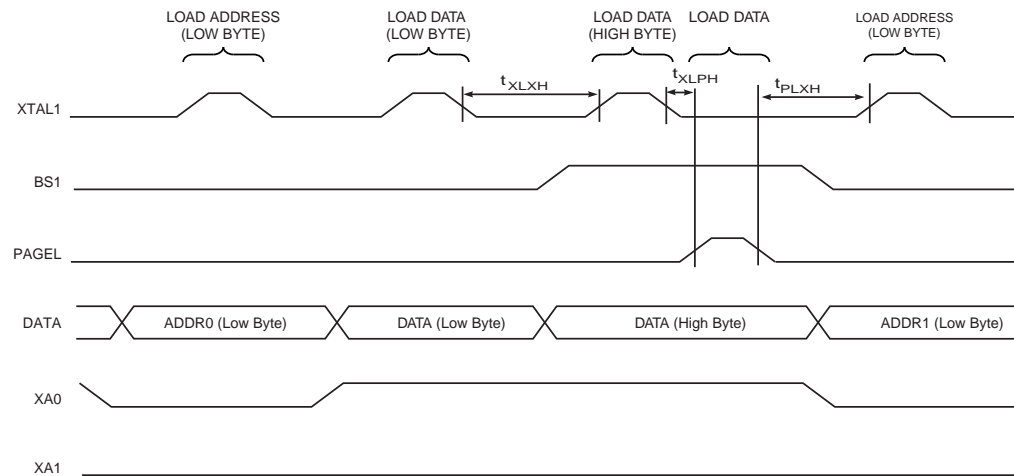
LOAD ADDRESS (LOW BYTE)

LOAD DATA (LOW BYTE)

LOAD DATA (HIGH BYTE)

LOAD DATA

LOAD ADDRESS (LOW BYTE)

$t_{XLXH}$

$t_{XLPH}$

$t_{PLXH}$

XTAL1

BS1

PAGEL

DATA

ADDR0 (Low Byte)

DATA (Low Byte)

DATA (High Byte)

ADDR1 (Low Byte)

XA0

XA1